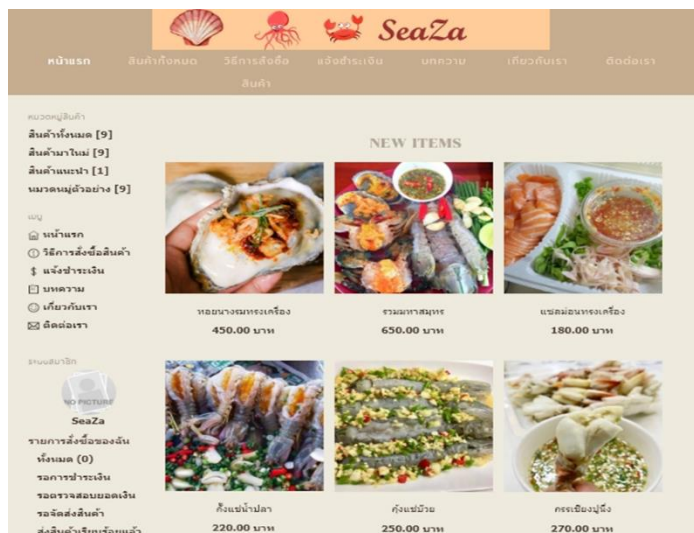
SeaZa

หน้าแรก สินค้าทั้งหมด วิธีการสั่งซื้อ แจ้งชำระเงิน บทความ เกี่ยวกับเรา ติดต่อเรา สินค้า

หมวดหมู่สินค้า
สินค้าทั้งหมด [9]
สินค้ามาใหม่ [9]
สินค้าแนะนำ [1]
หมวดหมู่ตัวอย่าง [9]

เมนู
หน้าแรก
วิธีการสั่งซื้อสินค้า
แจ้งชำระเงิน
บทความ
เกี่ยวกับเรา
ติดต่อเรา

ระบบสมาชิก
NO PICTURE
SeaZa
รายการสั่งซื้อของฉัน
ทั้งหมด (0)
รอการชำระเงิน
รอตรวจสอบยอดเงิน
รอจัดส่งสินค้า
ส่งสินค้าเรียบร้อยแล้ว

NEW ITEMS

หอยนางรมทรงเครื่อง
450.00 บาท

รวมมหาสมุทร
650.00 บาท

แซลมอนทรงเครื่อง
180.00 บาท

กั้งแช่น้ำปลา
220.00 บาท

กุ้งแช่บ๊วย
250.00 บาท

กระเจี๊ยบปูนึ่ง
270.00 บาท